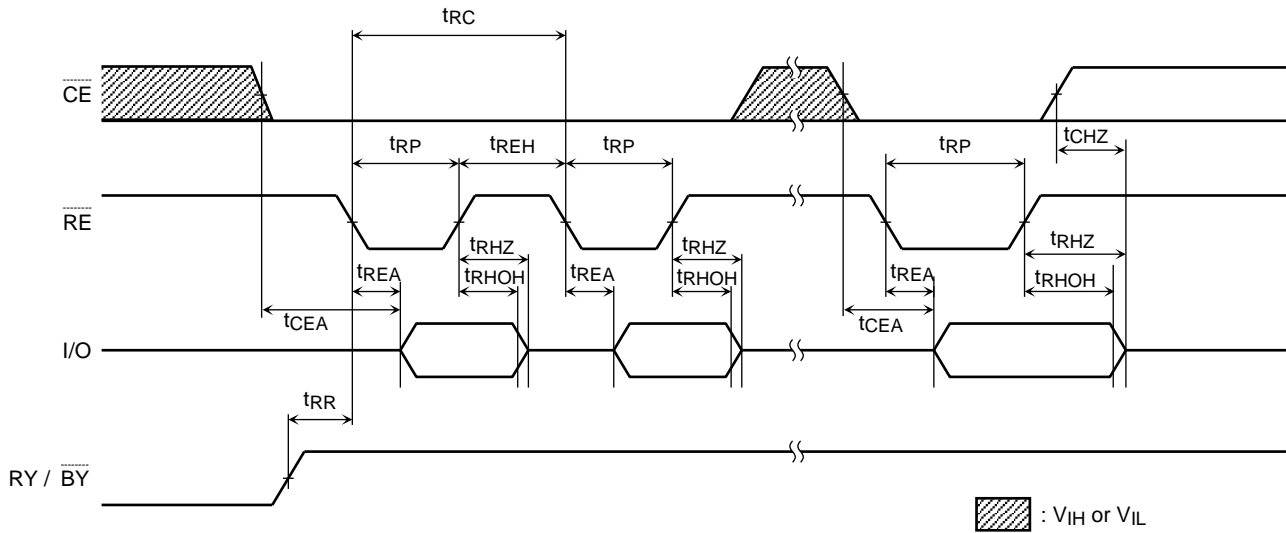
$t_{RC}$

$\overline{CE}$

$t_{RP}$ $t_{REH}$ $t_{RP}$ $t_{RP}$ $t_{CHZ}$

$\overline{RE}$

$t_{RHZ}$ $t_{RHZ}$ $t_{RHZ}$

$t_{REA}$ $t_{RHOH}$ $t_{REA}$ $t_{RHOH}$ $t_{REA}$ $t_{RHOH}$

$t_{CEA}$ $t_{CEA}$

I/O

$t_{RR}$

RY / $\overline{BY}$

: $V_{IH}$ or $V_{IL}$